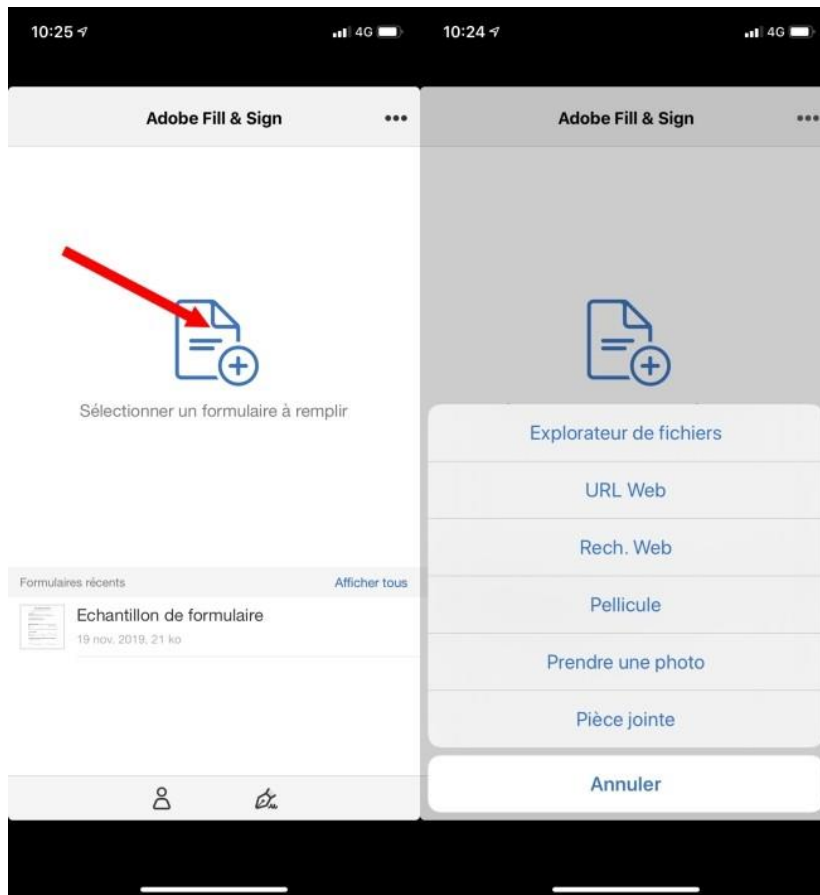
10:25

4G

Adobe Fill & Sign

•••

Sélectionner un formulaire à remplir

Formulaires récents

Afficher tous

Echantillon de formulaire

19 nov. 2019, 21 ko

10:24

4G

Adobe Fill & Sign

•••

Explorateur de fichiers

URL Web

Rech. Web

Pellicule

Prendre une photo

Pièce jointe

Annuler